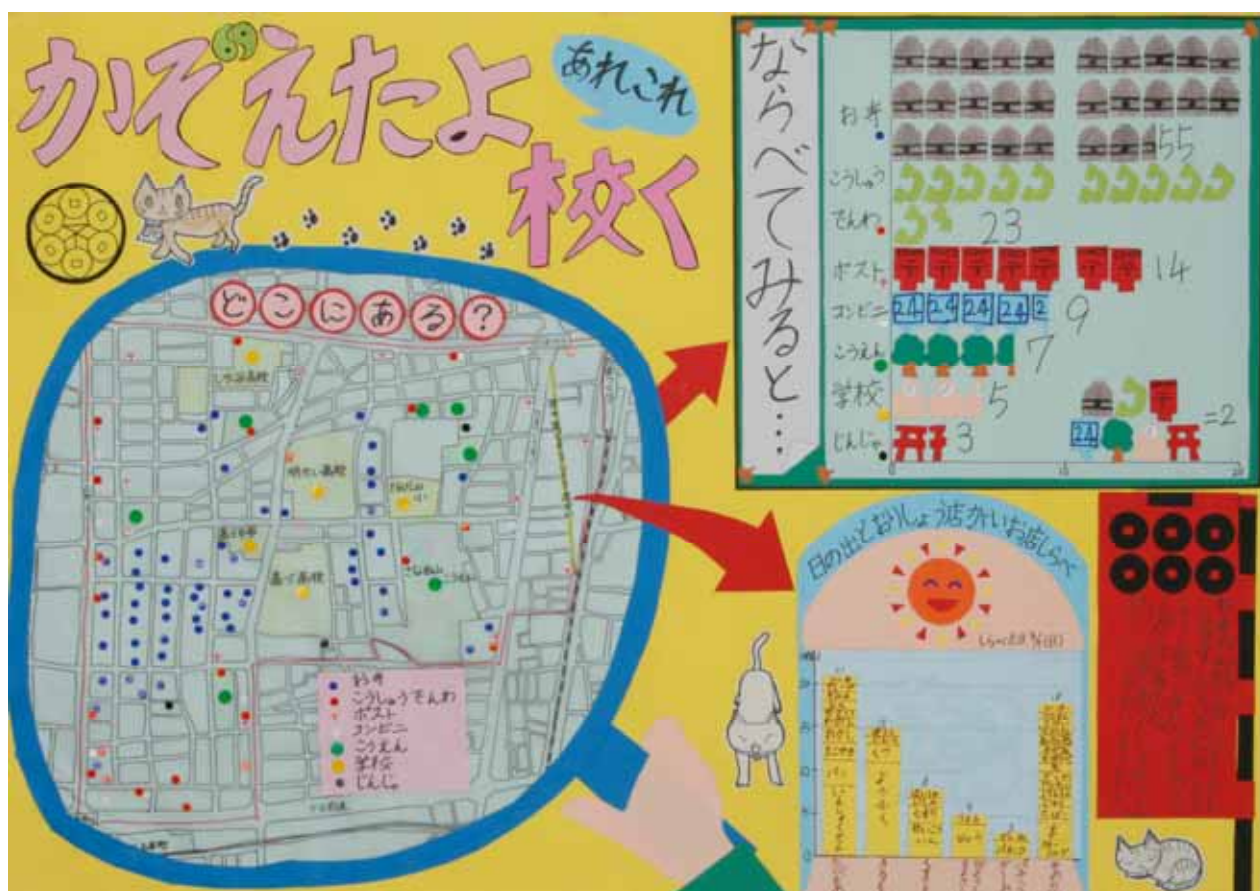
かぞえたよ
あれこれ
校く

どこにある?

明たい高校

お寺
こうしゅうでんわ
ポスト
コンビニ
こうえん
学校
じんじゃ

ならべてみると…

お寺 55
こうしゅうでんわ 23
ポスト 14
コンビニ 9
こうえん 7
学校 5
じんじゃ 3
=2

日の出とおりしょう店がいお店しらべ